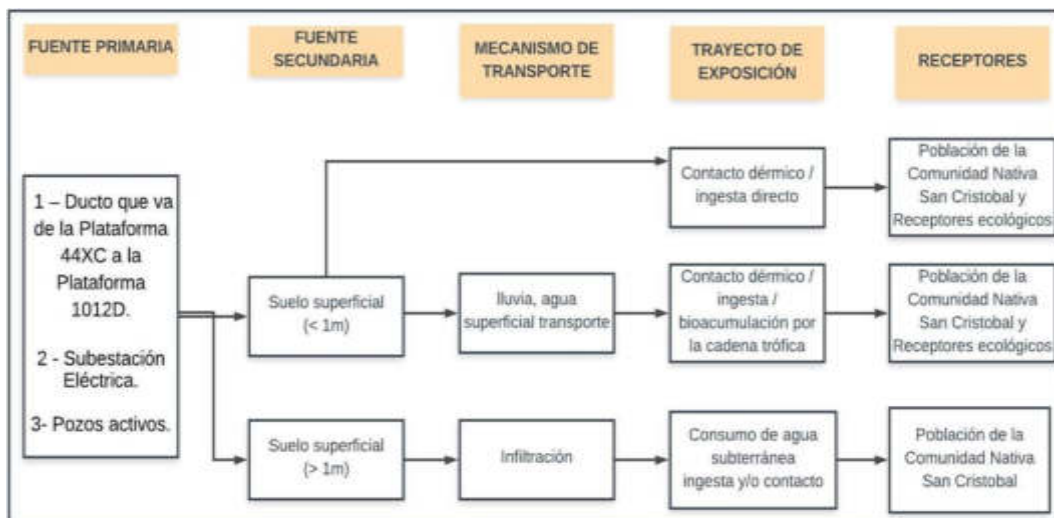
FUENTE PRIMARIA

FUENTE SECUNDARIA

MECANISMO DE TRANSPORTE

TRAYECTO DE EXPOSICIÓN

RECEPTORES

1 – Ducto que va de la Plataforma 44XC a la Plataforma 1012D.

2 - Subestación Eléctrica.

3- Pozos activos.

Contacto dérmico / ingesta directo

Población de la Comunidad Nativa San Cristobal y Receptores ecológicos

Suelo superficial (< 1m)

lluvia, agua superficial transporte

Contacto dérmico / ingesta / bioacumulación por la cadena trófica

Población de la Comunidad Nativa San Cristobal y Receptores ecológicos

Suelo superficial (> 1m)

Infiltración

Consumo de agua subterránea ingesta y/o contacto

Población de la Comunidad Nativa San Cristobal